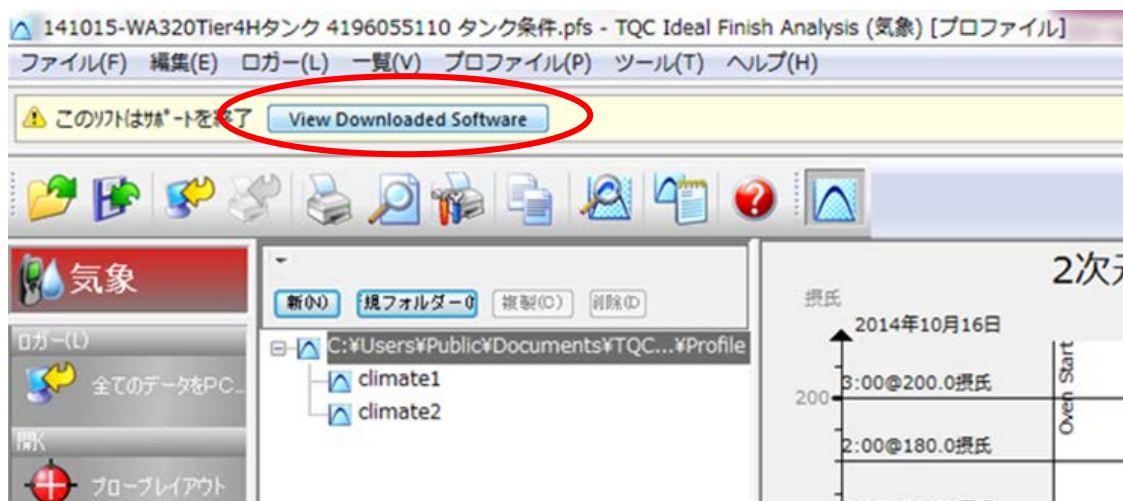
141015-WA320Tier4Hタンク 4196055110 タンク条件.pfs - TQC Ideal Finish Analysis (気象) [プロファイル]

ファイル(F) 編集(E) ロガー(L) 一覧(V) プロファイル(P) ツール(T) ヘルプ(H)

このｿﾌﾄはｻﾎﾟｰﾄを終了 View Downloaded Software

気象

新(N) 規フォルダー(I) 複製(C) 削除(D)

C:¥Users¥Public¥Documents¥TQC...¥Profile

climate1

climate2

ロガー(L)

全てのデータをPC...

開く

プローブレイアウト

2次元

摂氏

2014年10月16日

200

3:00@200.0摂氏

2:00@180.0摂氏

Oven Start